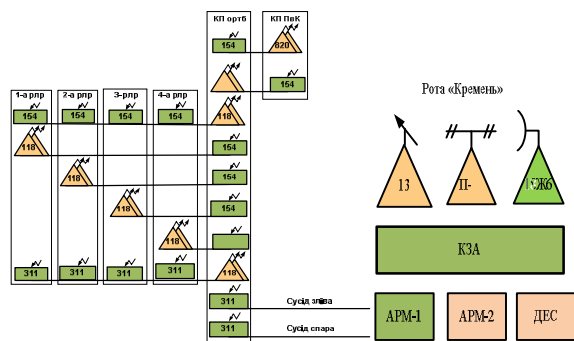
КП ортб
КП ПвК
1-а рпр
2-а рпр
3-рпр
4-а рпр
154
820
154
154
154
154
154
118
118
118
118
118
118
154
154
154
311
311
311
311
118
311
311
Сусід зліва
Сусід справа
Рота «Кремень»
13
П-
ПЖ6
КЗА
АРМ-1
АРМ-2
ДЕС